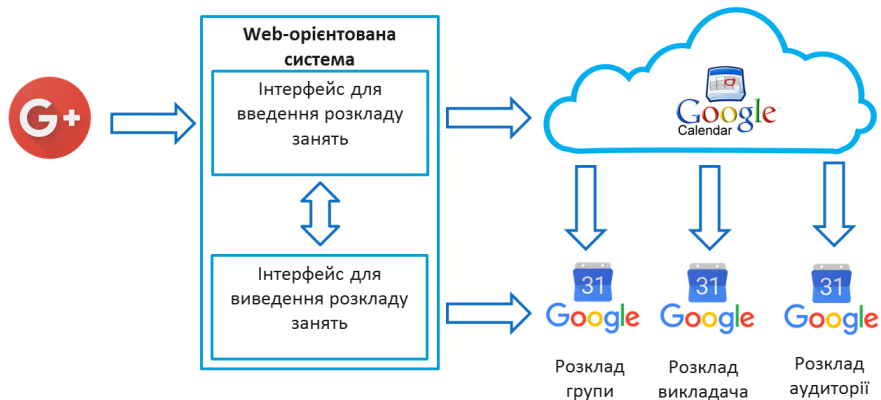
G+

Web-орієнтована система

Інтерфейс для введення розкладу занять

Інтерфейс для виведення розкладу занять

Google Calendar

31
Google
Розклад групи

31
Google
Розклад викладача

31
Google
Розклад аудиторії